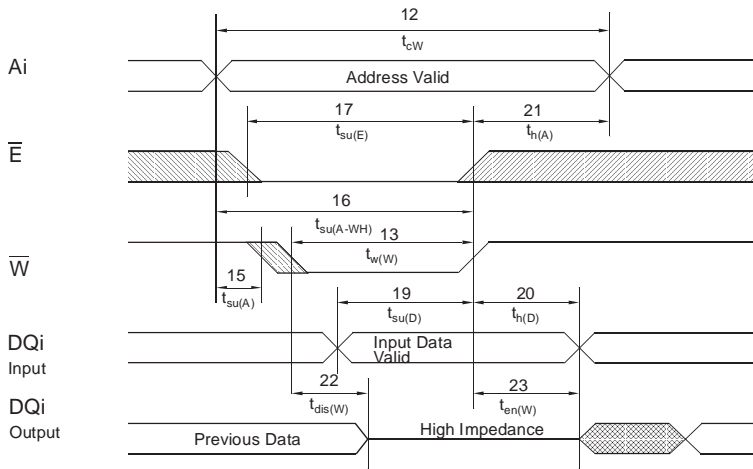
12

$t_{cW}$

Ai

Address Valid

17

$t_{su(E)}$

21

$t_{h(A)}$

$\overline{E}$

16

$t_{su(A-WH)}$

13

$t_{w(W)}$

$\overline{W}$

15

$t_{su(A)}$

19

$t_{su(D)}$

20

$t_{h(D)}$

DQi

Input

Input Data Valid

22

$t_{dis(W)}$

23

$t_{en(W)}$

DQi

Output

Previous Data

High Impedance